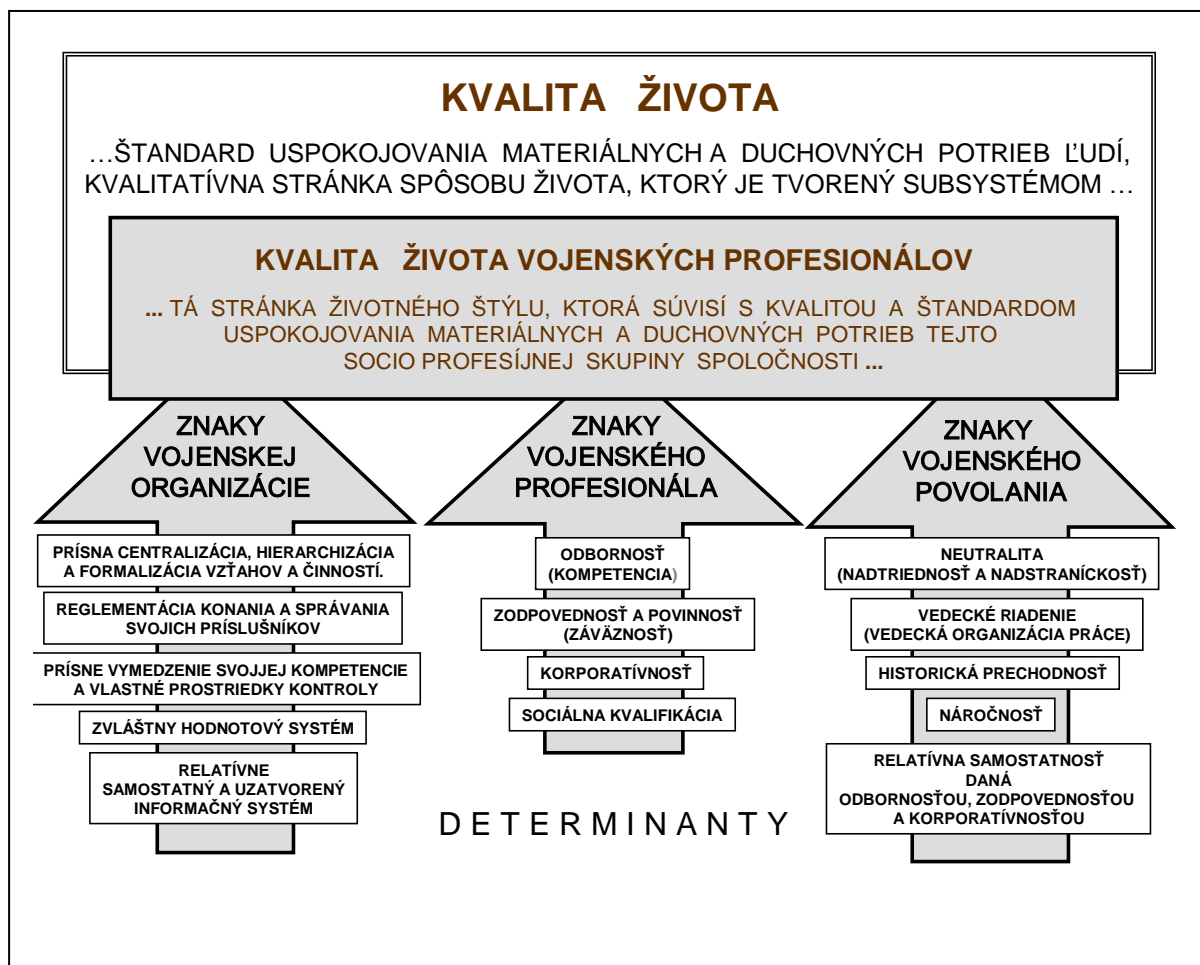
KVALITA ŽIVOTA

…ŠTANDARD USPOKOJOVANIA MATERIÁLNYCH A DUCHOVNÝCH POTRIEB ĽUDÍ, KVALITATÍVNA STRÁNKA SPÔSOBU ŽIVOTA, KTORÝ JE TVORENÝ SUBSYSTÉMOM …

KVALITA ŽIVOTA VOJENSKÝCH PROFESIONÁLOV

... TÁ STRÁNKA ŽIVOTNÉHO ŠTÝLU, KTORÁ SÚVISÍ S KVALITOU A ŠTANDARDOM USPOKOJOVANIA MATERIÁLNYCH A DUCHOVNÝCH POTRIEB TEJTO SOCIO PROFESÍJNEJ SKUPINY SPOLOČNOSTI ...

ZNAKY VOJENSKEJ ORGANIZÁCIE

PRÍSNA CENTRALIZÁCIA, HIERARCHIZÁCIA A FORMALIZÁCIA VZŤAHOV A ČINNOSTÍ.

REGLEMENTÁCIA KONANIA A SPRÁVANIA SVOJICH PRÍSLUŠNÍKOV

PRÍSNE VYMEDZENIE SVOJJEJ KOMPETENCIE A VLASTNÉ PROSTRIEDKY KONTROLY

ZVLÁŠTNY HODNOTOVÝ SYSTÉM

RELATÍVNE SAMOSTATNÝ A UZATVORENÝ INFORMAČNÝ SYSTÉM

ZNAKY VOJENSKÉHO PROFESIONÁLA

ODBORNOSŤ (KOMPETENCIA)

ZODPOVEDNOSŤ A POVINNOSŤ (ZÁVÄZNOSŤ)

KORPORATÍVNOSŤ

SOCIÁLNA KVALIFIKÁCIA

DETERMINANTY

ZNAKY VOJENSKÉHO POVOLANIA

NEUTRALITA (NADTRIEDNOSŤ A NADSTRANÍCKOSŤ)

VEDECKÉ RIADENIE (VEDECKÁ ORGANIZÁCIA PRÁCE)

HISTORICKÁ PRECHODNOSŤ

NÁROČNOSŤ

RELATÍVNA SAMOSTATNOSŤ DANÁ ODBORNOSŤOU, ZODPOVEDNOSŤOU A KORPORATÍVNOSŤOU